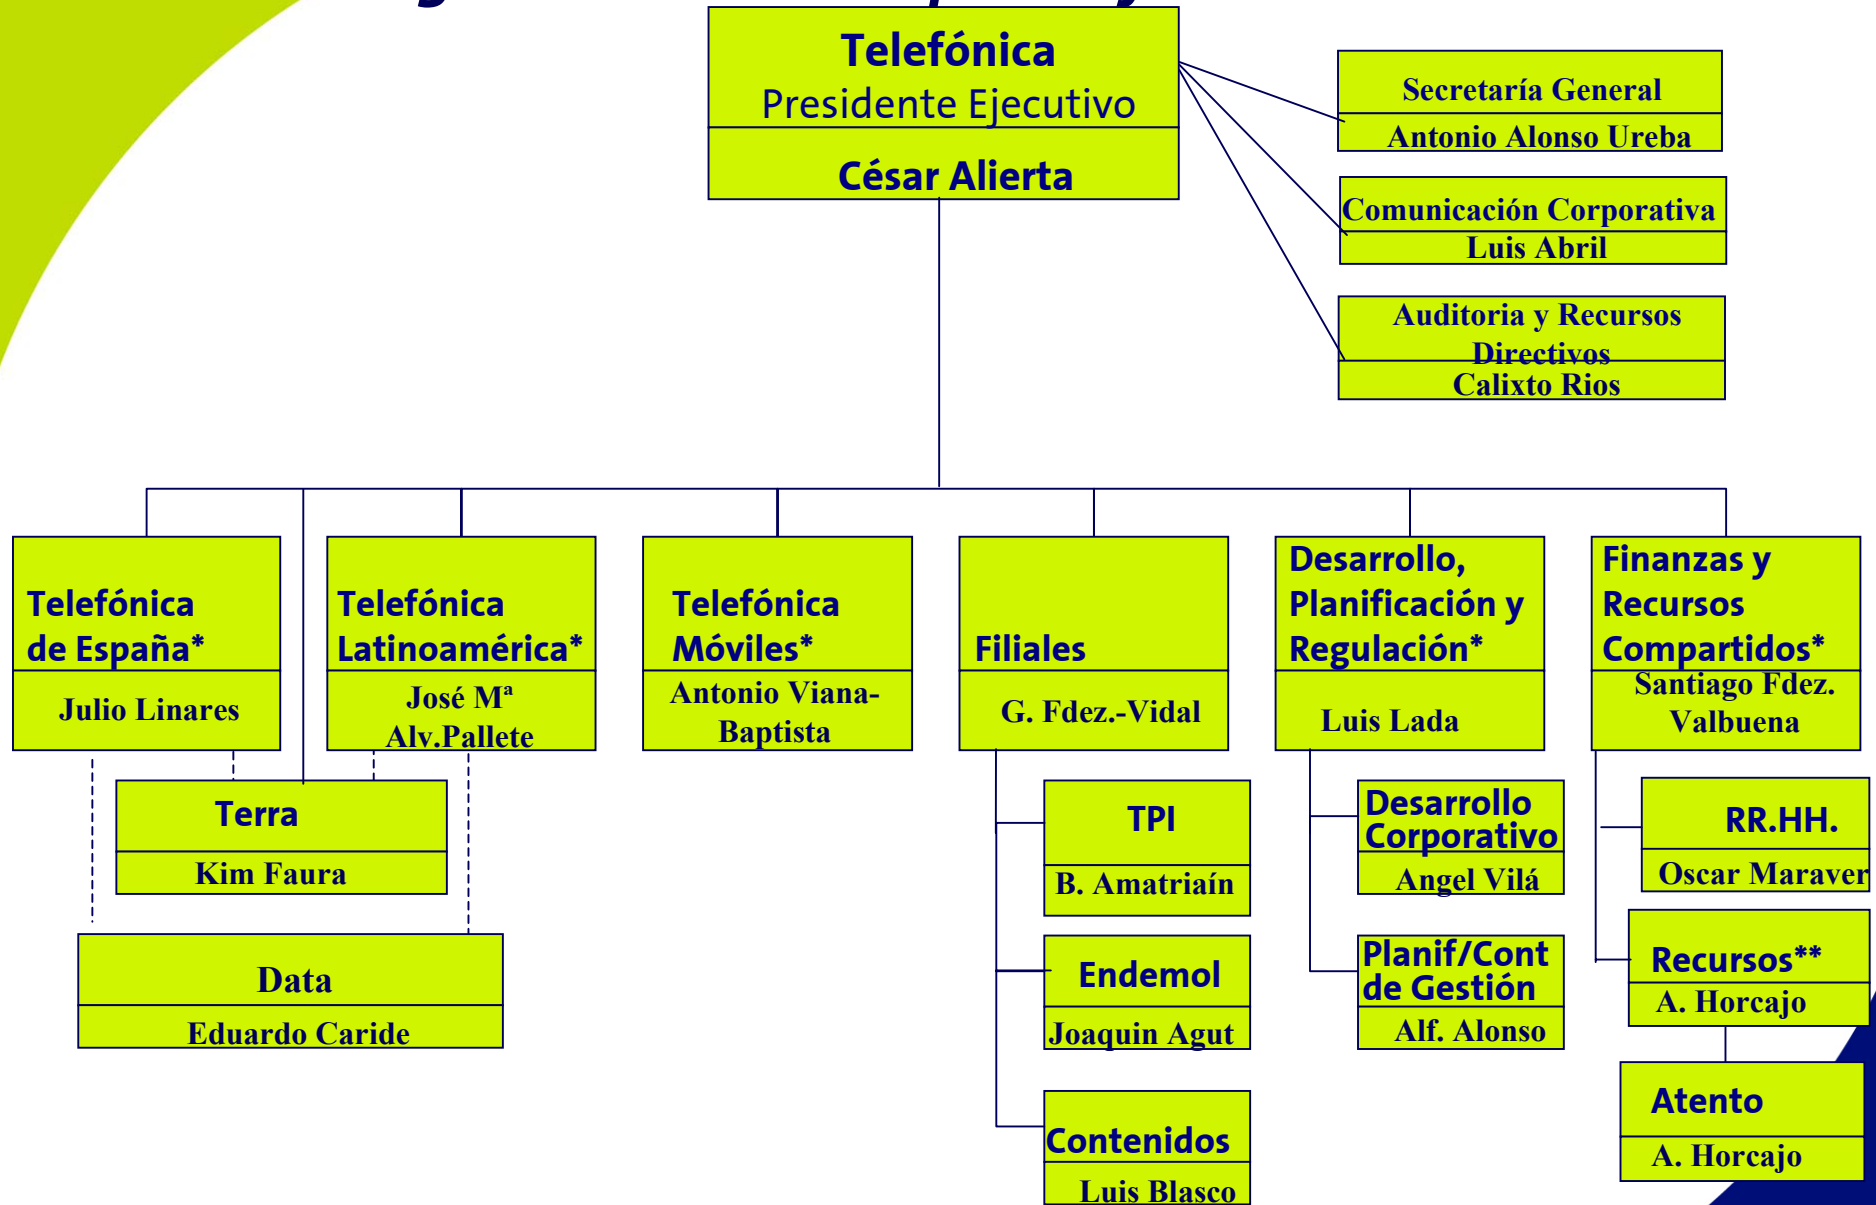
Telefónica
Presidente Ejecutivo
César Alierta

Secretaría General
Antonio Alonso Ureba

Comunicación Corporativa
Luis Abril

Auditoria y Recursos Directivos
Calixto Rios

Telefónica de España*
Julio Linares

Telefónica Latinoamérica*
José Mª Alv.Pallete

Telefónica Móviles*
Antonio Viana-Baptista

Filiales
G. Fdez.-Vidal

Desarrollo, Planificación y Regulación*
Luis Lada

Finanzas y Recursos Compartidos*
Santiago Fdez. Valbuena

Terra
Kim Faura

Data
Eduardo Caride

TPI
B. Amatriaín

Endemol
Joaquin Agut

Contenidos
Luis Blasco

Desarrollo Corporativo
Angel Vilá

Planif/Cont de Gestión
Alf. Alonso

RR.HH.
Oscar Maraver

Recursos**
A. Horcajo

Atento
A. Horcajo